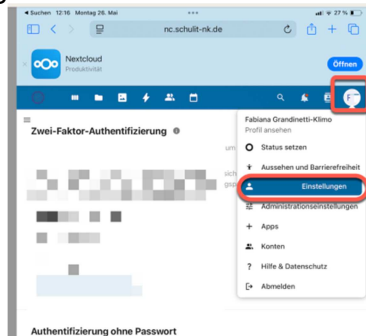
◀ Suchen 12:16 Montag 26. Mai

27 %

nc.schulit-nk.de

Nextcloud
Produktivität

Öffnen

Zwei-Faktor-Authentifizierung

Fabiana Grandinetti-Klimo
Profil ansehen

Status setzen

Aussehen und Barrierefreiheit

Einstellungen

Administrationseinstellungen

Apps

Konten

Hilfe & Datenschutz

Abmelden

Authentifizierung ohne Passwort